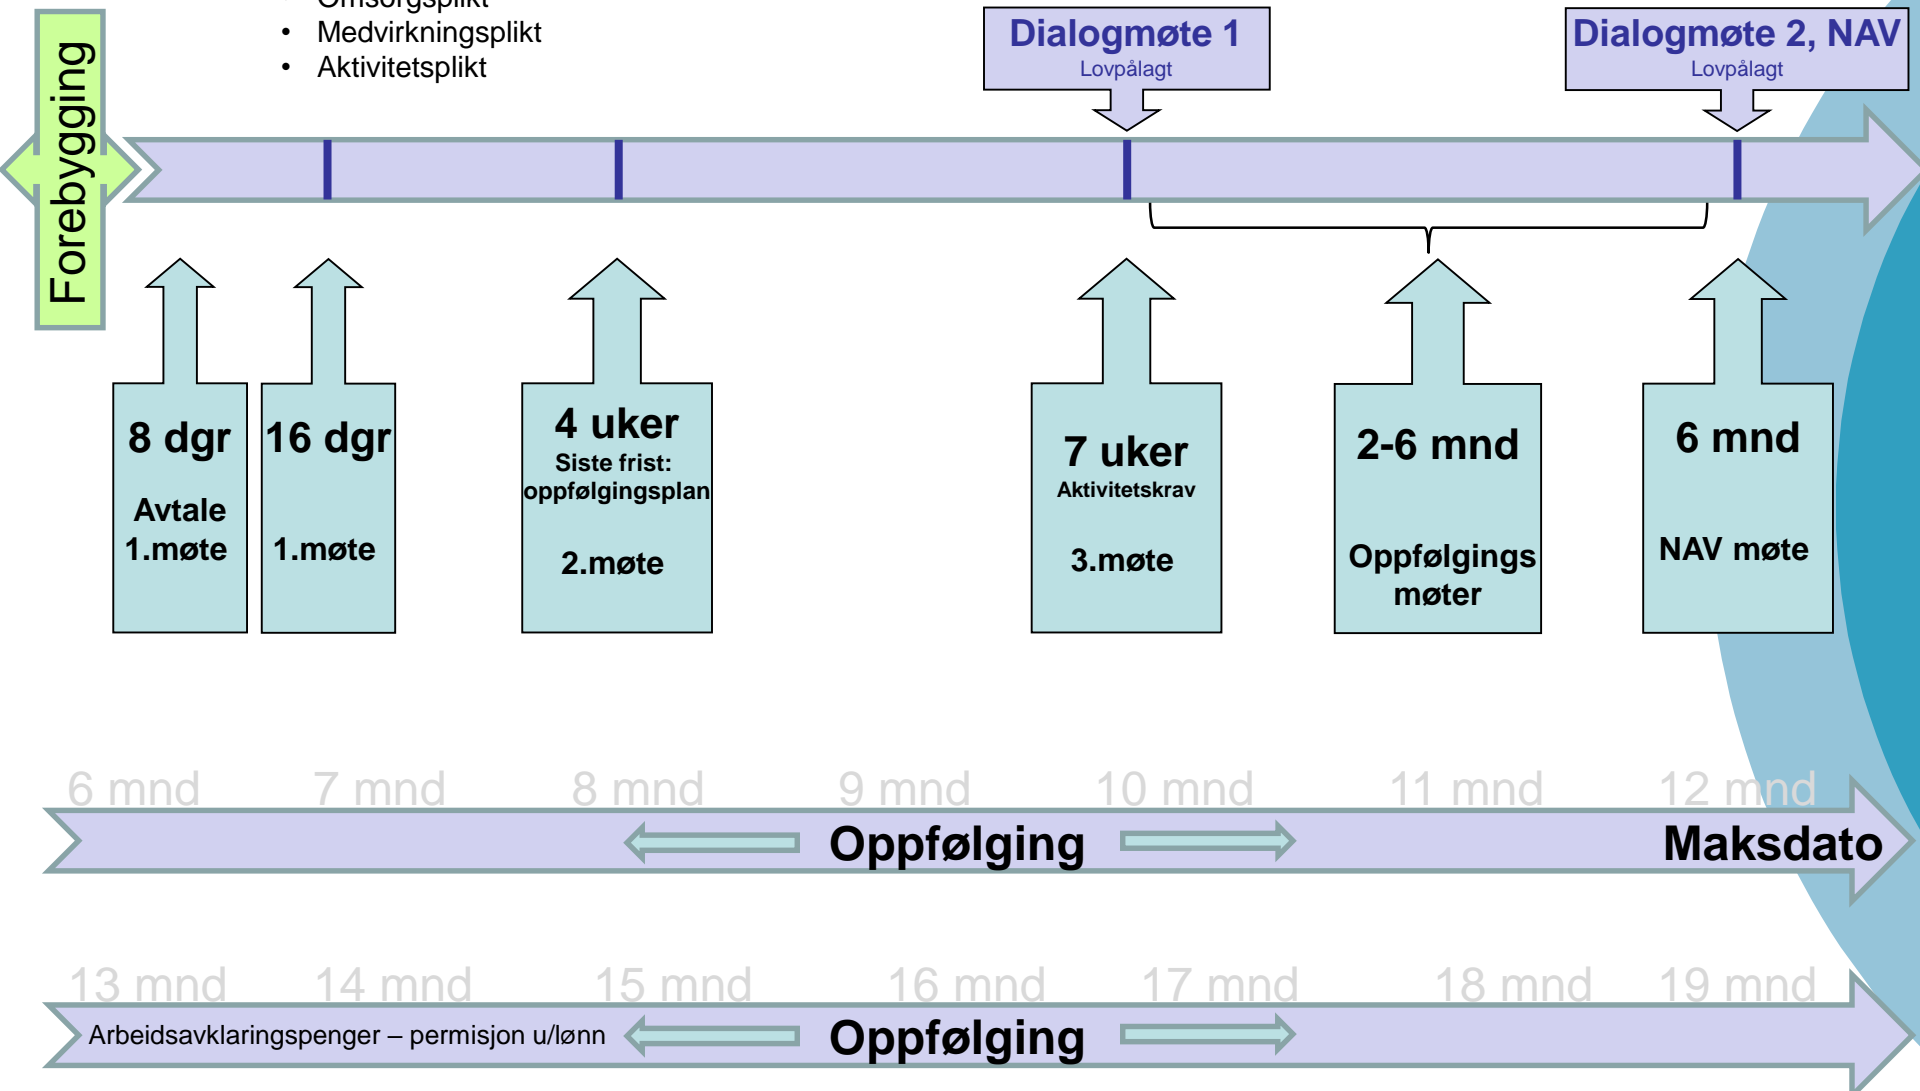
• Omsorgsplikt
• Medvirkningsplikt
• Aktivitetsplikt

Forebygging

Dialogmøte 1
Lovpålagt

Dialogmøte 2, NAV
Lovpålagt

8 dgr
Avtale
1.møte

16 dgr
1.møte

4 uker
Siste frist:
oppfølgingsplan
2.møte

7 uker
Aktivitetskrav
3.møte

2-6 mnd
Oppfølgings møter

6 mnd
NAV møte

6 mnd 7 mnd 8 mnd 9 mnd 10 mnd 11 mnd 12 mnd

Oppfølging

Maksdato

13 mnd 14 mnd 15 mnd 16 mnd 17 mnd 18 mnd 19 mnd

Arbeidsavklaringspenger – permisjon u/lønn

Oppfølging